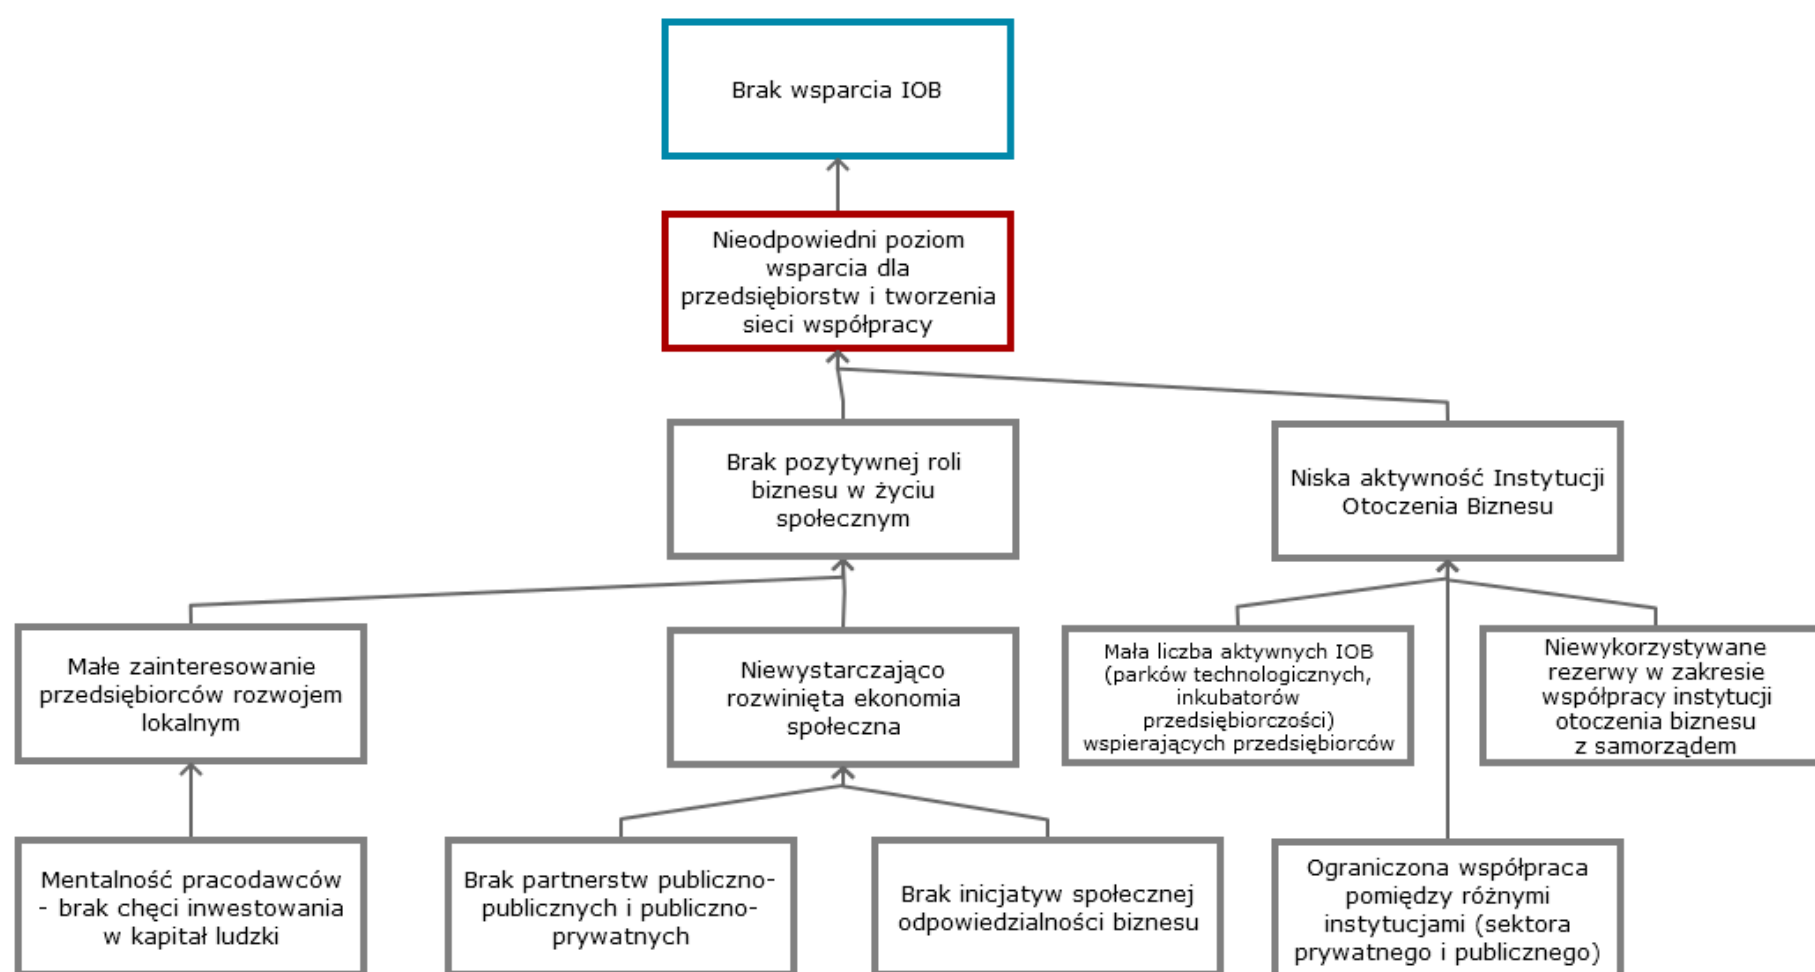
Brak wsparcia IOB

Nieodpowiedni poziom wsparcia dla przedsiębiorstw i tworzenia sieci współpracy

Brak pozytywnej roli biznesu w życiu społecznym

Niska aktywność Instytucji Otoczenia Biznesu

Małe zainteresowanie przedsiębiorców rozwojem lokalnym

Niewystarczająco rozwinięta ekonomia społeczna

Mała liczba aktywnych IOB (parków technologicznych, inkubatorów przedsiębiorczości) wspierających przedsiębiorców

Niewykorzystywane rezerwy w zakresie współpracy instytucji otoczenia biznesu z samorządem

Mentalność pracodawców - brak chęci inwestowania w kapitał ludzki

Brak partnerstw publiczno-publicznych i publiczno-prywatnych

Brak inicjatyw społecznej odpowiedzialności biznesu

Ograniczona współpraca pomiędzy różnymi instytucjami (sektora prywatnego i publicznego)